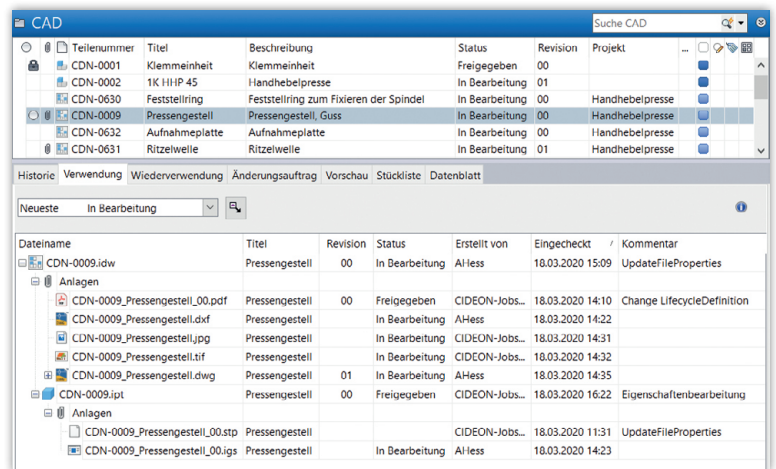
CAD

Suche CAD

| Teilenummer | Titel | Beschreibung | Status | Revision | Projekt |
|---|---|---|---|---|---|
| CDN-0001 | Klemmeinheit | Klemmeinheit | Freigegeben | 00 | |
| CDN-0002 | 1K HHP 45 | Handhebelpresse | In Bearbeitung | 01 | |
| CDN-0630 | Feststellring | Feststellring zum Fixieren der Spindel | In Bearbeitung | 00 | Handhebelpresse |
| CDN-0009 | Pressengestell | Pressengestell, Guss | In Bearbeitung | 00 | Handhebelpresse |
| CDN-0632 | Aufnahmeplatte | Aufnahmeplatte | In Bearbeitung | 00 | Handhebelpresse |
| CDN-0631 | Ritzelwelle | Ritzelwelle | In Bearbeitung | 01 | Handhebelpresse |

Historie | Verwendung | Wiederverwendung | Änderungsauftrag | Vorschau | Stückliste | Datenblatt

Neueste In Bearbeitung

| Dateiname | Titel | Revision | Status | Erstellt von | Eingecheckt | Kommentar |
|---|---|---|---|---|---|---|
| CDN-0009.idw | Pressengestell | 00 | In Bearbeitung | AHess | 18.03.2020 15:09 | UpdateFileProperties |
| Anlagen | | | | | | |
| CDN-0009_Pressengestell_00.pdf | Pressengestell | 00 | Freigegeben | CIDEON-Jobs... | 18.03.2020 14:10 | Change LifecycleDefinition |
| CDN-0009_Pressengestell.dxf | Pressengestell | | In Bearbeitung | AHess | 18.03.2020 14:22 | |
| CDN-0009_Pressengestell.jpg | Pressengestell | | In Bearbeitung | CIDEON-Jobs... | 18.03.2020 14:31 | |
| CDN-0009_Pressengestell.tif | Pressengestell | | In Bearbeitung | CIDEON-Jobs... | 18.03.2020 14:32 | |
| CDN-0009_Pressengestell.dwg | Pressengestell | 01 | In Bearbeitung | AHess | 18.03.2020 14:35 | |
| CDN-0009.ipt | Pressengestell | 00 | Freigegeben | CIDEON-Jobs... | 18.03.2020 16:22 | Eigenschaftenbearbeitung |
| Anlagen | | | | | | |
| CDN-0009_Pressengestell_00.stp | Pressengestell | | | CIDEON-Jobs... | 18.03.2020 11:31 | UpdateFileProperties |
| CDN-0009_Pressengestell_00.igs | Pressengestell | | In Bearbeitung | AHess | 18.03.2020 14:23 | |